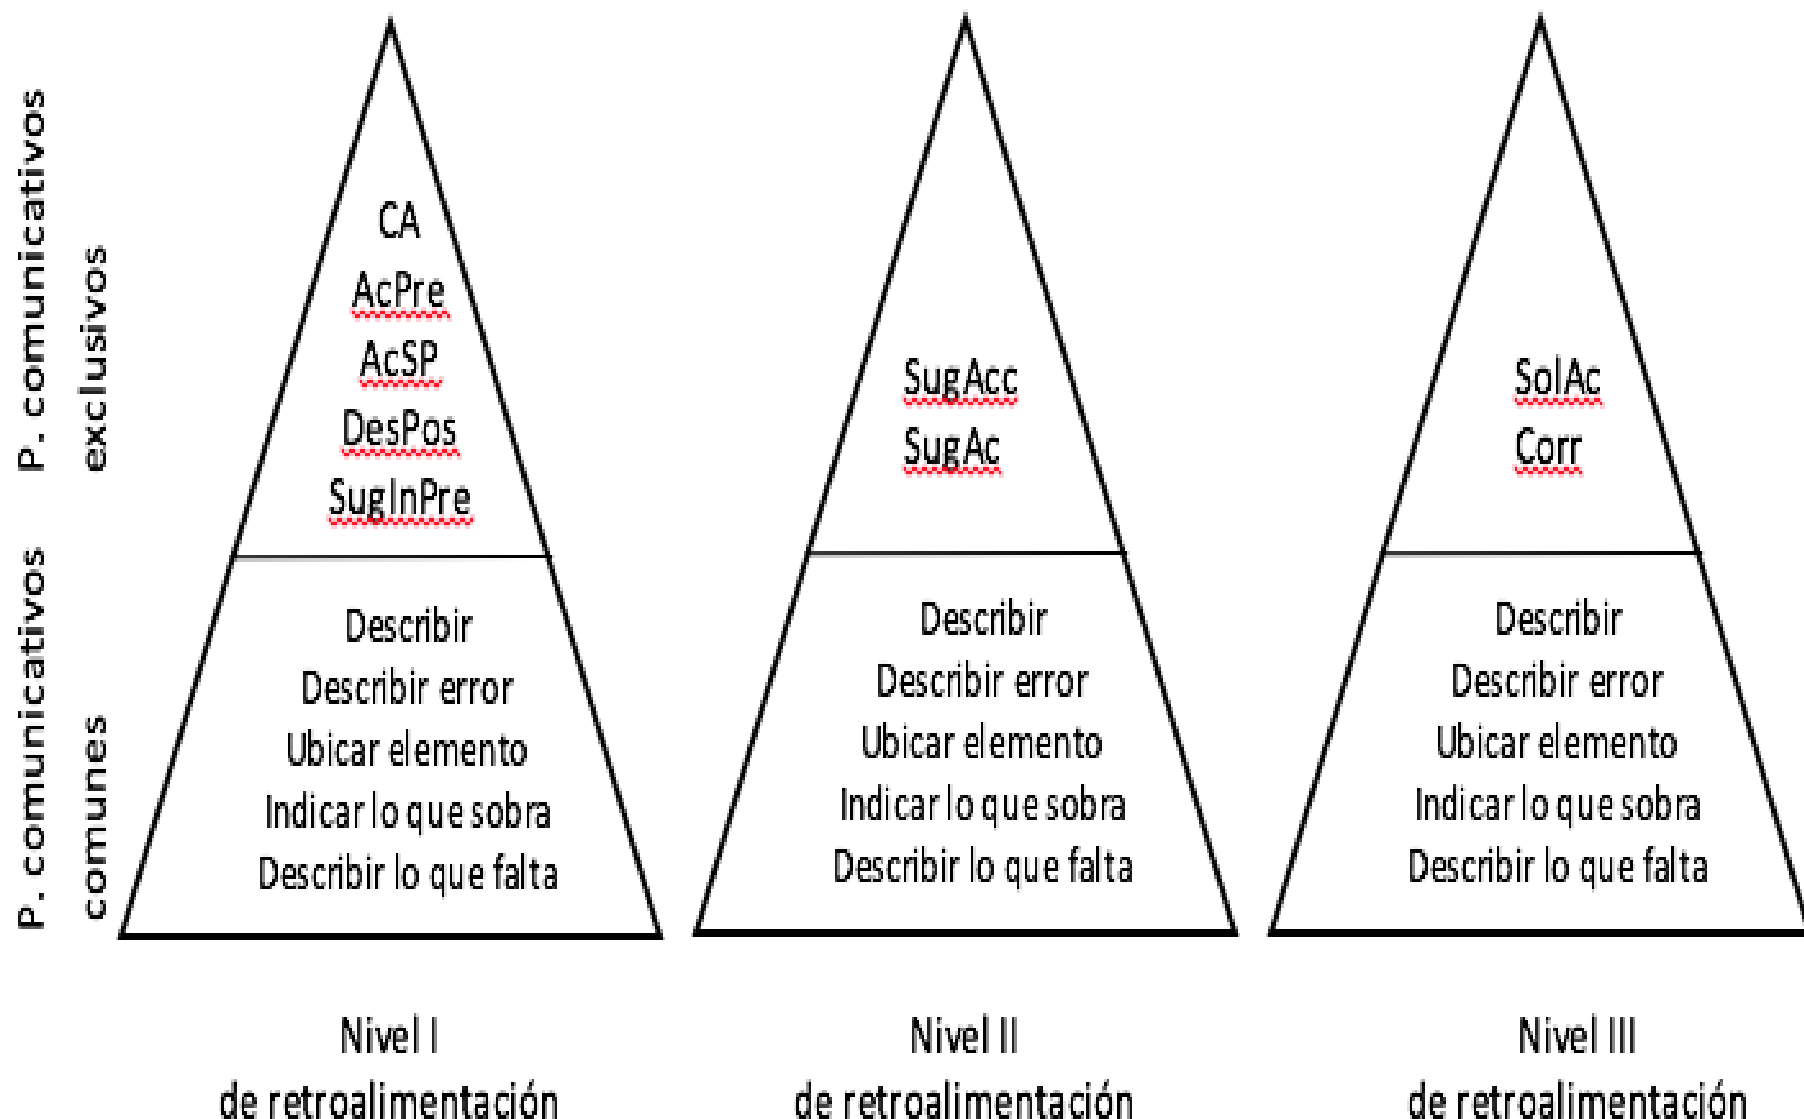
P. comunicativos exclusivos

P. comunicativos comunes

CA
AcPre
AcSP
DesPos
SugInPre

Describir
Describir error
Ubicar elemento
Indicar lo que sobra
Describir lo que falta

Nivel I
de retroalimentación

SugAcc
SugAc

Describir
Describir error
Ubicar elemento
Indicar lo que sobra
Describir lo que falta

Nivel II
de retroalimentación

SolAc
Corr

Describir
Describir error
Ubicar elemento
Indicar lo que sobra
Describir lo que falta

Nivel III
de retroalimentación